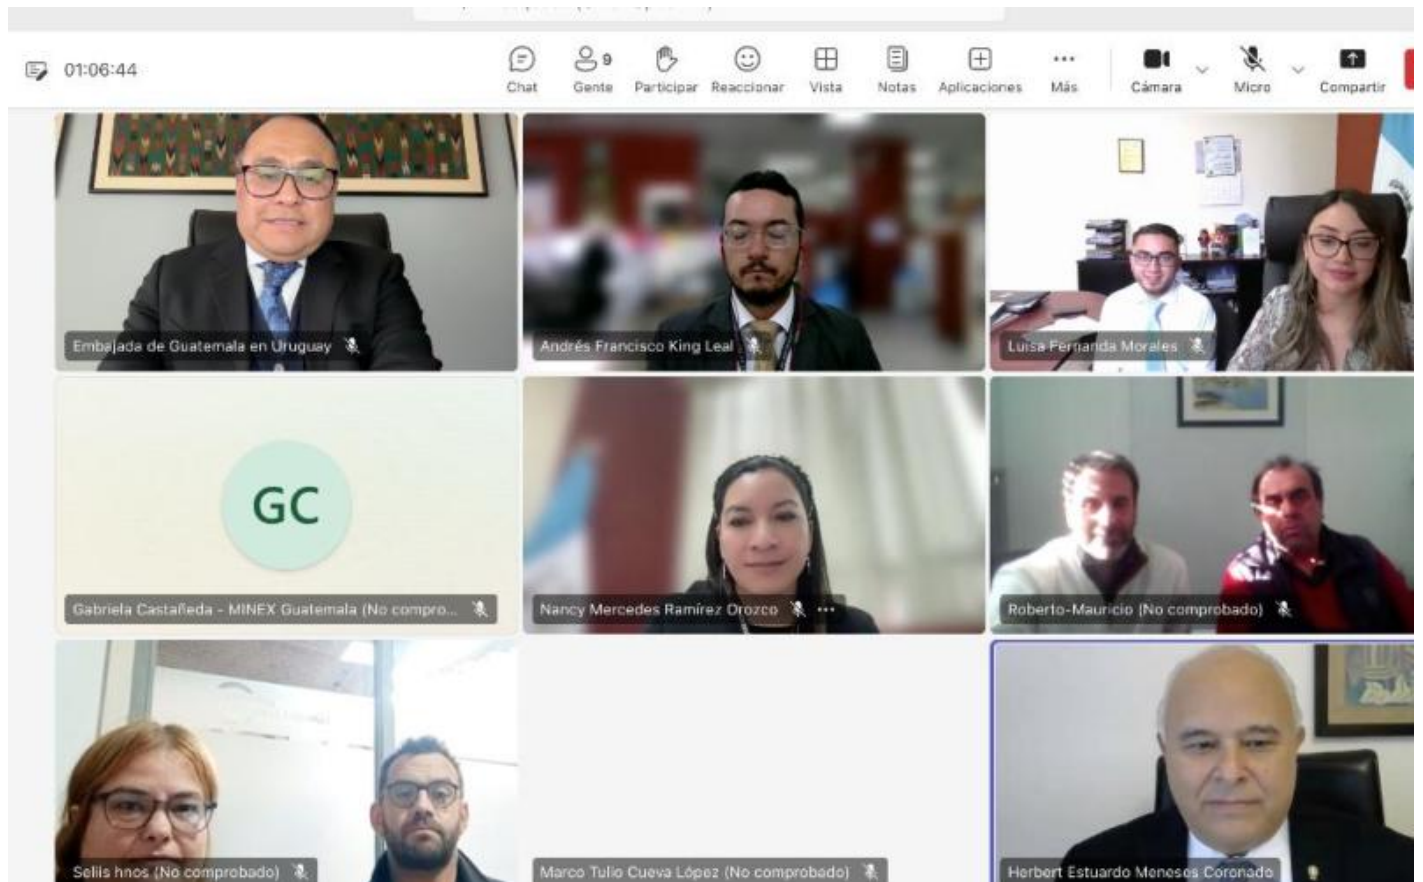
01:06:44

Chat
9
Gente
Participar
Reaccionar
Vista
Notas
Aplicaciones
Más
Cámara
Micro
Compartir

Embajada de Guatemala en Uruguay

Andrés Francisco King Leal

Luisa Fernanda Morales

GC

Gabriela Castañeda - MINEX Guatemala (No compro...

Nancy Mercedes Ramírez Orozco

Roberto-Mauricio (No comprobado)

Selis hnos (No comprobado)

Marco Tulio Cueva López (No comprobado)

Herbert Estuardo Meneses Coronado